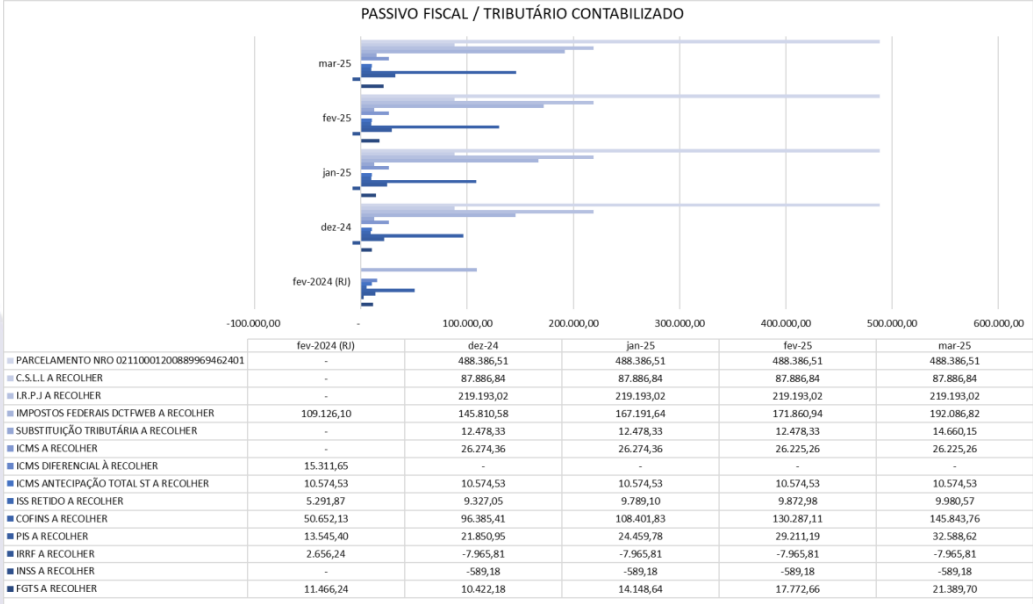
PASSIVO FISCAL / TRIBUTÁRIO CONTABILIZADO

mar-25

fev-25

jan-25

dez-24

fev-2024 (RJ)

-100.000,00 - 100.000,00 200.000,00 300.000,00 400.000,00 500.000,00 600.000,00

| | fev-2024 (RJ) | dez-24 | jan-25 | fev-25 | mar-25 |
|---|---|---|---|---|---|
| PARCELAMENTO NRO 0211000120088969462401 | - | 488.386,51 | 488.386,51 | 488.386,51 | 488.386,51 |
| C.S.L.L A RECOLHER | - | 87.886,84 | 87.886,84 | 87.886,84 | 87.886,84 |
| I.R.P.J A RECOLHER | - | 219.193,02 | 219.193,02 | 219.193,02 | 219.193,02 |
| IMPOSTOS FEDERAIS DCTFWEB A RECOLHER | 109.126,10 | 145.810,58 | 167.191,64 | 171.860,94 | 192.086,82 |
| SUBSTITUIÇÃO TRIBUTÁRIA A RECOLHER | - | 12.478,33 | 12.478,33 | 12.478,33 | 14.660,15 |
| ICMS A RECOLHER | - | 26.274,36 | 26.274,36 | 26.225,26 | 26.225,26 |
| ICMS DIFERENCIAL À RECOLHER | 15.311,65 | - | - | - | - |
| ICMS ANTECIPAÇÃO TOTAL ST A RECOLHER | 10.574,53 | 10.574,53 | 10.574,53 | 10.574,53 | 10.574,53 |
| ISS RETIDO A RECOLHER | 5.291,87 | 9.327,05 | 9.789,10 | 9.872,98 | 9.980,57 |
| COFINS A RECOLHER | 50.652,13 | 96.385,41 | 108.401,83 | 130.287,11 | 145.843,76 |
| PIS A RECOLHER | 13.545,40 | 21.850,95 | 24.459,78 | 29.211,19 | 32.588,62 |
| IRRF A RECOLHER | 2.656,24 | -7.965,81 | -7.965,81 | -7.965,81 | -7.965,81 |
| INSS A RECOLHER | - | -589,18 | -589,18 | -589,18 | -589,18 |
| FGTS A RECOLHER | 11.466,24 | 10.422,18 | 14.148,64 | 17.772,66 | 21.389,70 |